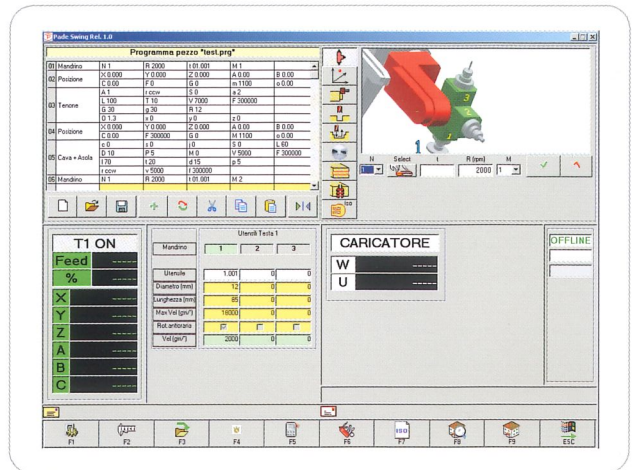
Pade Swing Rel. 1.0

Programma pezzo "test.prg"

| 01 | Mandrino | N 1 | R 2000 | t 01.001 | M 1 | |
|---|---|---|---|---|---|---|
| 02 | Posizione | X 0.000 | Y 0.000 | Z 0.000 | A 0.00 | B 0.00 |
| | | C 0.00 | F 0 | G 0 | m 1100 | o 0.00 |
| 03 | Tenone | A 1 | r ccw | S 0 | a 2 | |
| | | L 100 | T 10 | V 7000 | F 300000 | |
| | | G 30 | g 30 | R 12 | | |
| | | D 1.3 | x 0 | y 0 | z 0 | |
| 04 | Posizione | X 0.000 | Y 0.000 | Z 0.000 | A 0.00 | B 0.00 |
| | | C 0.00 | F 300000 | G 0 | M 1100 | o 0.00 |
| 05 | Cava + Asola | x 0 | s 0 | j 0 | S 0 | L 60 |
| | | D 10 | P 5 | M 0 | V 5000 | F 300000 |
| | | l 70 | t 20 | d 15 | p 5 | |
| | | r ccw | v 5000 | f 300000 | | |
| 06 | Mandrino | N 1 | R 2000 | t 01.001 | M 2 | |

N Select t R (rpm) M
2000 1

T1 ON
Feed
%
X
Y
Z
A
B
C

Utensili Testa 1

| Mandrino | 1 | 2 | 3 |
|---|---|---|---|
| Utensile | 1.001 | 0 | 0 |
| Diametro (mm) | 12 | 0 | 0 |
| Lunghezza (mm) | 85 | 0 | 0 |
| Max Vel (giri') | 18000 | 0 | 0 |
| Rot. antioraria | | | |
| Vel (giri') | 2000 | 0 | 0 |

CARICATORE
W
U

OFFLINE

F1 F2 F3 F4 F5 F6 F7 F8 F9 ESC